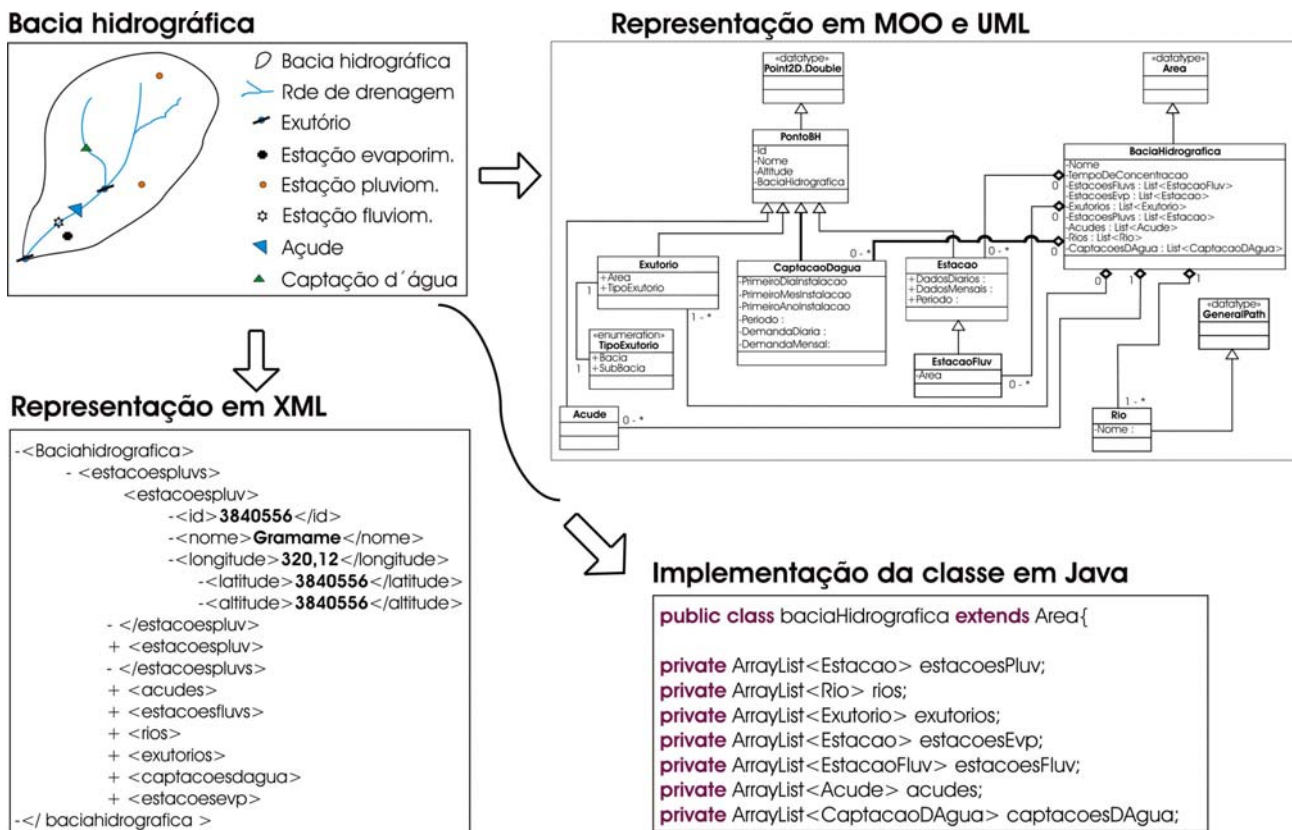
Bacia hidrográfica

Bacia hidrográfica
Rde de drenagem
Exutório
Estação evaporim.
Estação pluviom.
Estação fluviom.
Açude
Captação d´água

Representação em MOO e UML

«datatype»
Point2D.Double

«datatype»
Area

PontoBH
-Id
-Nome
-Altitude
-BaciaHidrografica

BaciaHidrografica
-Nome
-TempoDeConcentracao
-EstacoesFluvs : List<EstacaoFluv>
-EstacoesEvp : List<Estacao>
-Exutorios : List<Exutorio>
-EstacoesPluvs : List<Estacao>
-Acudes : List<Acude>
-Rios : List<Rio>
-CaptacoesDAgua : List<CaptacaoDAgua>

Exutorio
+Area
+TipoExutorio

CaptacaoDagua
-PrimeiroDiaInstalacao
-PrimeiroMesInstalacao
-PrimeiroAnoInstalacao
-Periodo :
-DemandaDiaria :
-DemandaMensal:

Estacao
+DadosDiarios :
+DadosMensais :
+Periodo :

«enumeration»
TipoExutorio
+Bacia
+SubBacia

EstacaoFluv
-Area

«datatype»
GeneralPath

Acude

Rio
-Nome :

0 - *
0 - *
0
0
0
0
0
0
1
1
1 - *
1
1
0 - *
0 - *
1 - *

Representação em XML

-<Baciahidrografica>
- <estacoespluvs>
<estacoespluv>
-<id>3840556</id>
-<nome>Gramame</nome>
-<longitude>320,12</longitude>
-<latitude>3840556</latitude>
-<altitude>3840556</altitude>
- </estacoespluv>
+ <estacoespluv>
- </estacoespluvs>
+ <acudes>
+ <estacoesfluvs>
+ <rios>
+ <exutorios>
+ <captacoesdagua>
+ <estacoesevp>
-</ baciahidrografica >

Implementação da classe em Java

public class baciaHidrografica extends Area{

private ArrayList<Estacao> estacoesPluv;
private ArrayList<Rio> rios;
private ArrayList<Exutorio> exutorios;
private ArrayList<Estacao> estacoesEvp;
private ArrayList<EstacaoFluv> estacoesFluv;
private ArrayList<Acude> acudes;
private ArrayList<CaptacaoDAgua> captacoesDAgua;